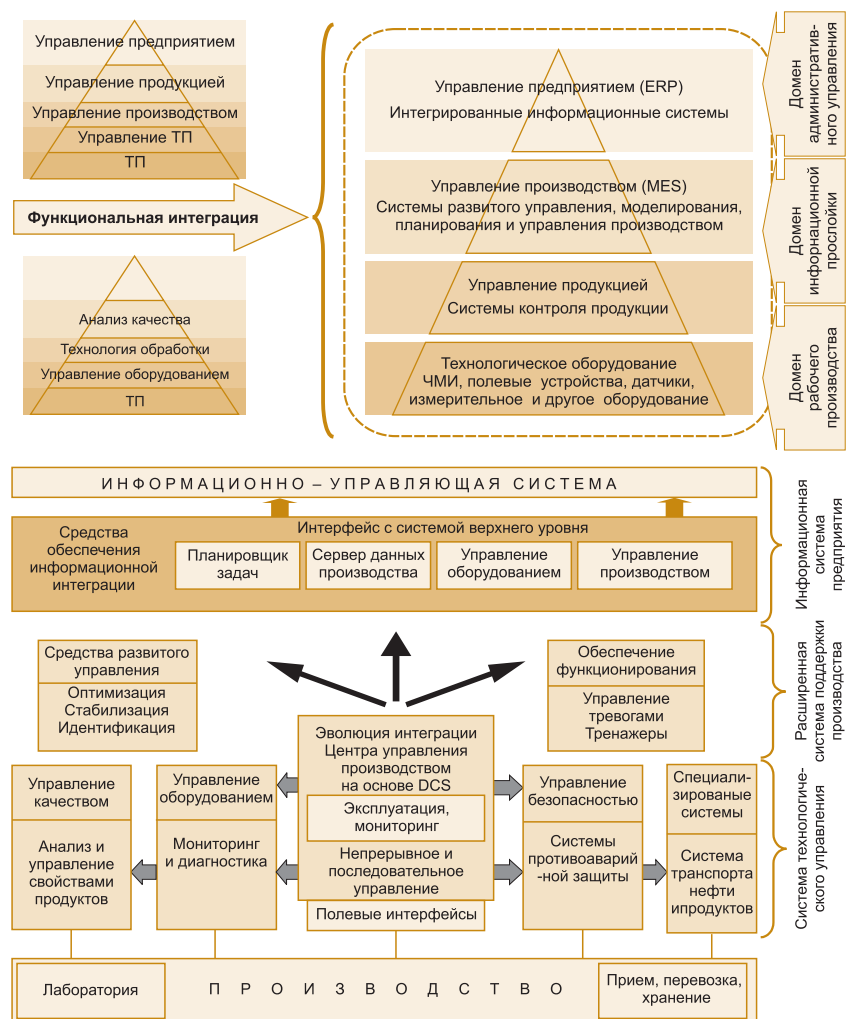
Управление предприятием
Управление продукцией
Управление производством
Управление ТП
ТП

Функциональная интеграция

Анализ качества
Технология обработки
Управление оборудованием
ТП

Управление предприятием (ERP)
Интегрированные информационные системы

Управление производством (MES)
Системы развитого управления, моделирования, планирования и управления производством

Управление продукцией
Системы контроля продукции

Технологическое оборудование
ЧМИ, полевые устройства, датчики, измерительное и другое оборудование

Домен административного управления
Домен информационной прослойки
Домен рабочего производства

ИНФОРМАЦИОННО – УПРАВЛЯЮЩАЯ СИСТЕМА

Средства обеспечения информационной интеграции
Интерфейс с системой верхнего уровня
Планировщик задач
Сервер данных производства
Управление оборудованием
Управление производством

Информационная система предприятия

Средства развитого управления
Оптимизация
Стабилизация
Идентификация

Обеспечение функционирования
Управление тревогами
Тренажеры

Расширенная система поддержки производства

Эволюция интеграции Центра управления производством на основе DCS
Эксплуатация, мониторинг
Непрерывное и последовательное управление
Полевые интерфейсы

Управление качеством
Анализ и управление свойствами продуктов

Управление оборудованием
Мониторинг и диагностика

Управление безопасностью
Системы противоаварий-ной защиты

Специализированые системы
Система транспорта нефти ипродуктов

Система технологического управления

Лаборатория
П Р О И З В О Д С Т В О
Прием, перевозка, хранение